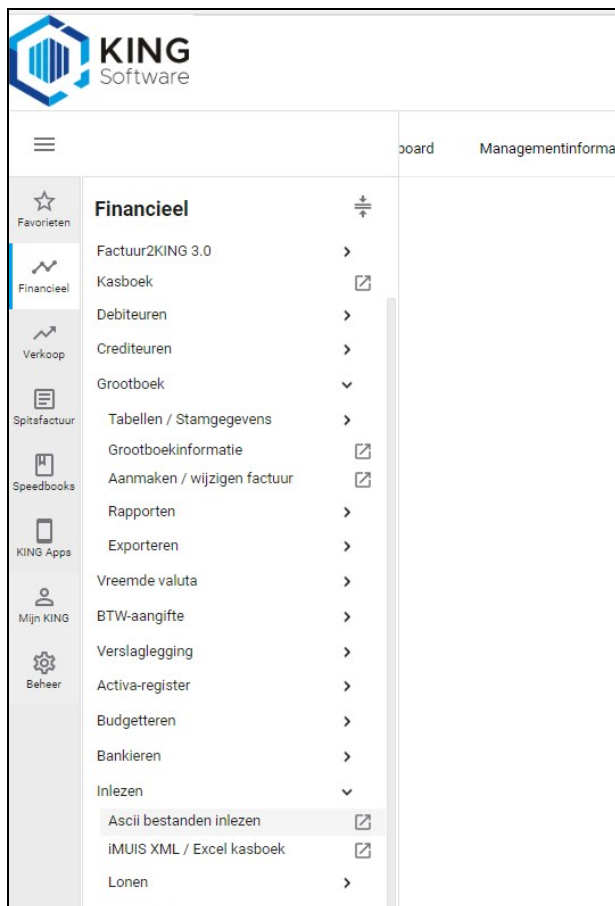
KING Software

board Managementinforma

Favorieten
Financieel
Verkoop
Spitsfactuur
Speedbooks
KING Apps
Mijn KING
Beheer

Financieel

Factuur2KING 3.0
Kasboek
Debiteuren
Crediteuren
Grootboek
Tabellen / Stamgegevens
Grootboekinformatie
Aanmaken / wijzigen factuur
Rapporten
Exporteren
Vreemde valuta
BTW-aangifte
Verslaglegging
Activa-register
Budgetteren
Bankieren
Inlezen
Ascii bestanden inlezen
iMUIS XML / Excel kasboek
Lonen